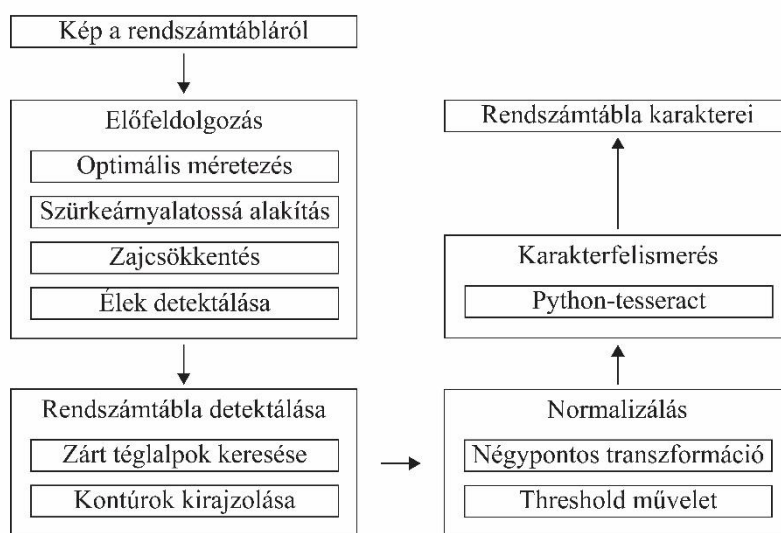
Kép a rendszámtábláról

Előfeldolgozás

Optimális méretezés

Szürkeárnyalatossá alakítás

Zajcsökkentés

Élek detektálása

Rendszámtábla detektálása

Zárt téglalpok keresése

Kontúrok kirajzolása

Normalizálás

Négypontos transzformáció

Threshold művelet

Karakterfelismerés

Python-tesseract

Rendszámtábla karakterei